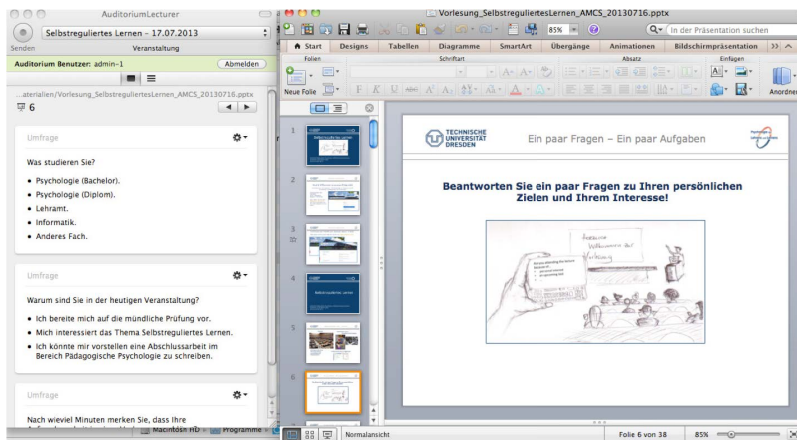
AuditoriumLecturer

Selbstreguliertes Lernen - 17.07.2013

Senden Veranstaltung

Auditorium Benutzer: admin-1 Abmelden

...aterialien/Vorlesung_SelbstreguliertesLernen_AMCS_20130716.pptx

6

Umfrage

Was studieren Sie?

- Psychologie (Bachelor).
- Psychologie (Diplom).
- Lehramt.
- Informatik.
- Anderes Fach.

Umfrage

Warum sind Sie in der heutigen Veranstaltung?

- Ich bereite mich auf die mündliche Prüfung vor.
- Mich interessiert das Thema Selbstreguliertes Lernen.
- Ich könnte mir vorstellen eine Abschlussarbeit im Bereich Pädagogische Psychologie zu schreiben.

Umfrage

Nach wieviel Minuten merken Sie, dass Ihre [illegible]

Vorlesung_SelbstreguliertesLernen_AMCS_20130716.pptx

85% In der Präsentation suchen

Start Designs Tabellen Diagramme SmartArt Übergänge Animationen Bildschirmpräsentation

Folien Schriftart Absatz Einfügen

Neue Folie Anordnen

1 2 3 4 5 6

TECHNISCHE UNIVERSITÄT DRESDEN

Ein paar Fragen – Ein paar Aufgaben

Beantworten Sie ein paar Fragen zu Ihren persönlichen Zielen und Ihrem Interesse!

Auditorium Willkommen zur Vorlesung

Macintosh HD Programme

Normalansicht Folie 6 von 38 85%